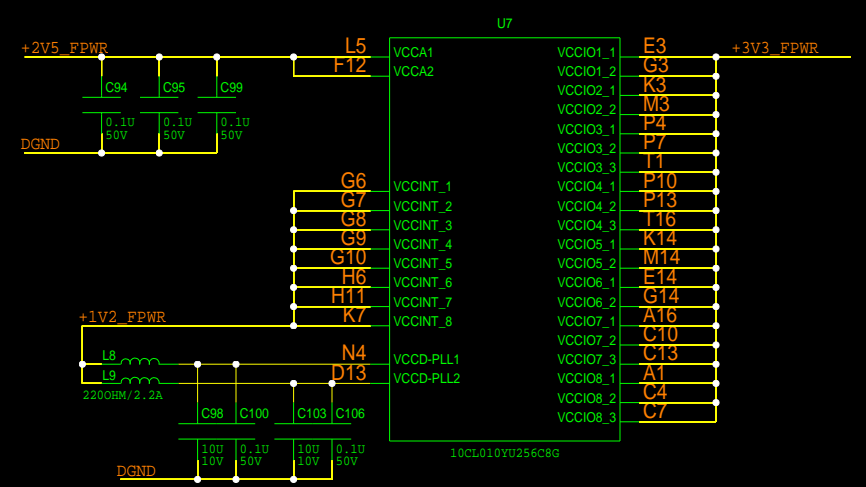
U7

+2V5_FPWR

L5 VCCA1
F12 VCCA2

C94 C95 C99

0.1U 50V
0.1U 50V
0.1U 50V

DGND

G6 VCCINT_1
G7 VCCINT_2
G8 VCCINT_3
G9 VCCINT_4
G10 VCCINT_5
H6 VCCINT_6
H11 VCCINT_7
K7 VCCINT_8

+1V2_FPWR

L8
L9
220OHM/2.2A

N4 VCCD-PLL1
D13 VCCD-PLL2

C98 C100 C103 C106

10U 10V
0.1U 50V
10U 10V
0.1U 50V

DGND

VCCIO1_1 E3
VCCIO1_2 G3
VCCIO2_1 K3
VCCIO2_2 M3
VCCIO3_1 P4
VCCIO3_2 P7
VCCIO3_3 T1
VCCIO4_1 P10
VCCIO4_2 P13
VCCIO4_3 T16
VCCIO5_1 K14
VCCIO5_2 M14
VCCIO6_1 E14
VCCIO6_2 G14
VCCIO7_1 A16
VCCIO7_2 C10
VCCIO7_3 C13
VCCIO8_1 A1
VCCIO8_2 C4
VCCIO8_3 C7

+3V3_FPWR

10CL010YU256C8G